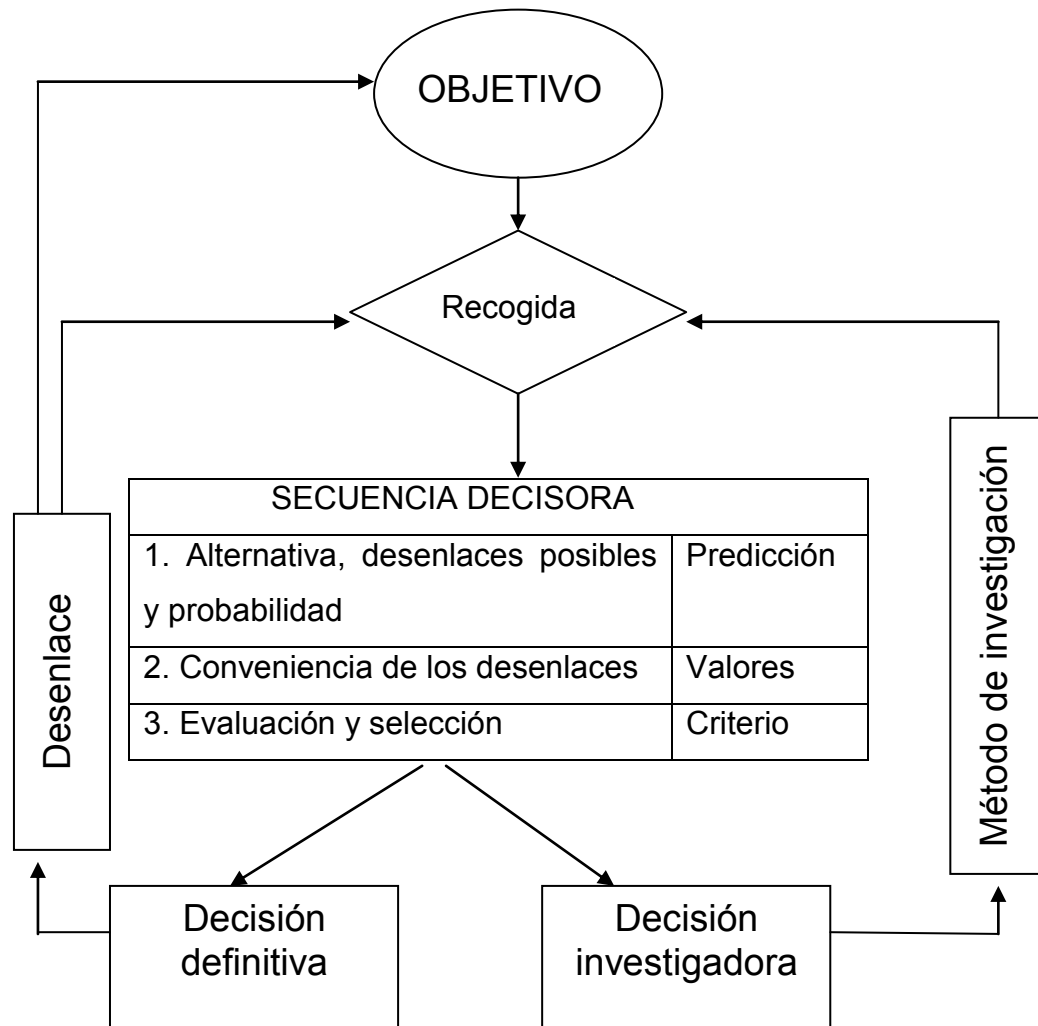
OBJETIVO

Recogida

| SECUENCIA DECISORA | |
|---|---|
| 1. Alternativa, desenlaces posibles y probabilidad | Predicción |
| 2. Conveniencia de los desenlaces | Valores |
| 3. Evaluación y selección | Criterio |

Desenlace

Método de investigación

Decisión definitiva

Decisión investigadora